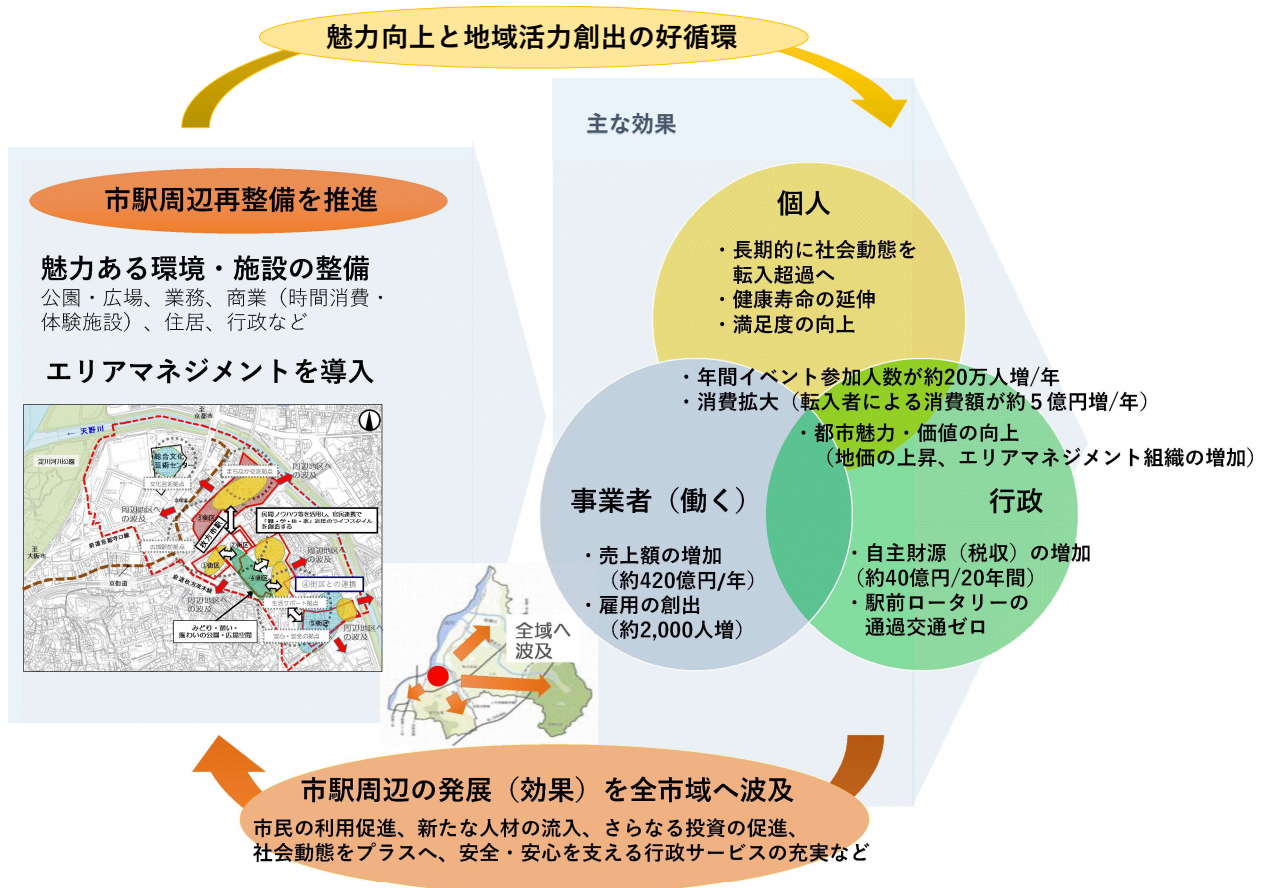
魅力向上と地域活力創出の好循環

市駅周辺再整備を推進

魅力ある環境・施設の整備
公園・広場、業務、商業（時間消費・体験施設）、住居、行政など

エリアマネジメントを導入

天野川

総合文化芸術センター

まちなか交流拠点

周辺地区への波及

文化芸術拠点

民間ノウハウ等を活用し、官民連携で「職・住・遊・楽」近接のライフスタイルを創造する

周辺地区への波及

②街区

③街区

①街区

④街区

④街区との連携

⑤街区

周辺地区への波及

周辺地区への波及

みどり・賑い・賑わいの公園・広場空間

京阪本線

全域へ波及

主な効果

個人
・長期的に社会動態を転入超過へ
・健康寿命の延伸
・満足度の向上

・年間イベント参加人数が約20万人増/年
・消費拡大（転入者による消費額が約５億円増/年）

・都市魅力・価値の向上
（地価の上昇、エリアマネジメント組織の増加）

事業者（働く）
・売上額の増加
（約420億円/年）
・雇用の創出
（約2,000人増）

行政
・自主財源（税収）の増加
（約40億円/20年間）
・駅前ロータリーの通過交通ゼロ

市駅周辺の発展（効果）を全市域へ波及
市民の利用促進、新たな人材の流入、さらなる投資の促進、社会動態をプラスへ、安全・安心を支える行政サービスの充実など